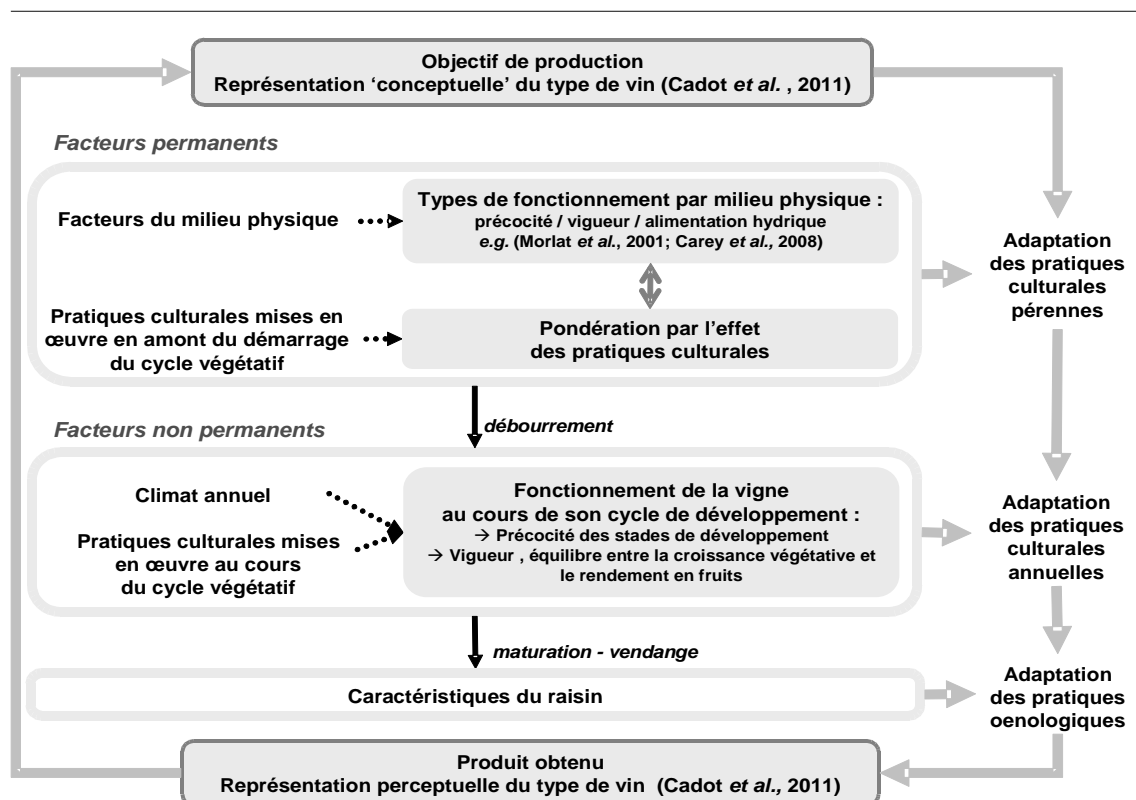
Objectif de production
Représentation 'conceptuelle' du type de vin (Cadot *et al.* , 2011)

*Facteurs permanents*

Facteurs du milieu physique

Types de fonctionnement par milieu physique :
précocité / vigueur / alimentation hydrique
*e.g.* (Morlat *et al.*, 2001; Carey *et al.*, 2008)

Pratiques culturales mises en œuvre en amont du démarrage du cycle végétatif

Pondération par l'effet des pratiques culturales

Adaptation des pratiques culturales pérennes

*débourrement*

*Facteurs non permanents*

Climat annuel

Pratiques culturales mises en œuvre au cours du cycle végétatif

Fonctionnement de la vigne au cours de son cycle de développement :
→ Précocité des stades de développement
→ Vigueur , équilibre entre la croissance végétative et le rendement en fruits

Adaptation des pratiques culturales annuelles

*maturation - vendange*

Caractéristiques du raisin

Adaptation des pratiques oenologiques

Produit obtenu
Représentation perceptuelle du type de vin (Cadot *et al.,* 2011)